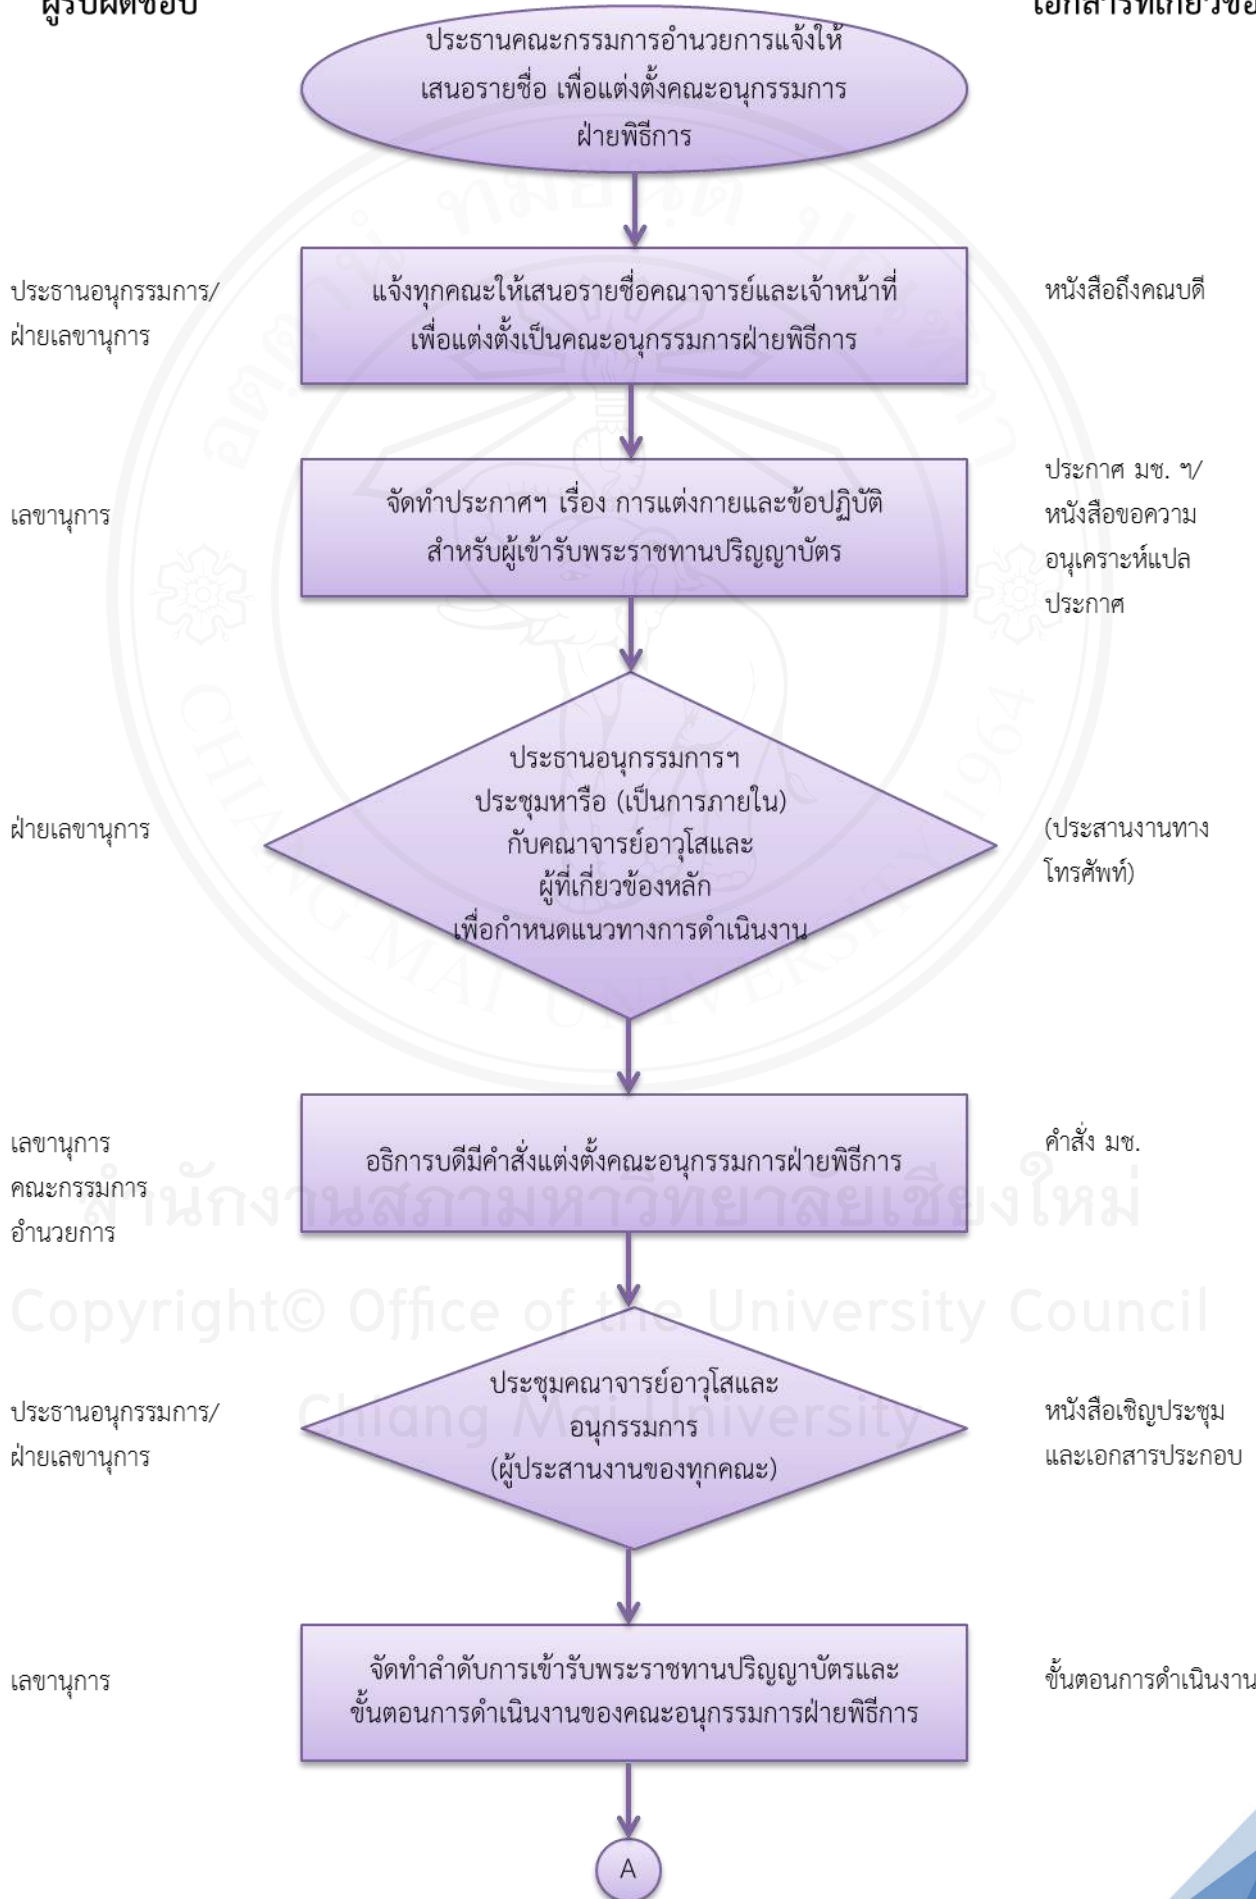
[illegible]

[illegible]

ประธานคณะกรรมการอำนวยการแจ้งให้เสนอรายชื่อ เพื่อแต่งตั้งคณะอนุกรรมการฝ่ายพิธีการ

ประธานอนุกรรมการ/ฝ่ายเลขานุการ

แจ้งทุกคณะให้เสนอรายชื่อคณาจารย์และเจ้าหน้าที่ เพื่อแต่งตั้งเป็นคณะอนุกรรมการฝ่ายพิธีการ

หนังสือถึงคณบดี

เลขานุการ

จัดทำประกาศฯ เรื่อง การแต่งกายและข้อปฏิบัติสำหรับผู้เข้ารับพระราชทานปริญญาบัตร

ประกาศ มช. ฯ/หนังสือขอความอนุเคราะห์แปลประกาศ

ฝ่ายเลขานุการ

ประธานอนุกรรมการฯ ประชุมหารือ (เป็นการภายใน) กับคณาจารย์อาวุโสและผู้ที่เกี่ยวข้องหลัก เพื่อกำหนดแนวทางการดำเนินงาน

(ประสานงานทางโทรศัพท์)

เลขานุการคณะกรรมการอำนวยการ

อธิการบดีมีคำสั่งแต่งตั้งคณะอนุกรรมการฝ่ายพิธีการ

คำสั่ง มช.

สำนักงานสภามหาวิทยาลัยเชียงใหม่

Copyright© Office of the University Council

Chiang Mai University

ประธานอนุกรรมการ/ฝ่ายเลขานุการ

ประชุมคณาจารย์อาวุโสและอนุกรรมการ (ผู้ประสานงานของทุกคณะ)

หนังสือเชิญประชุมและเอกสารประกอบ

เลขานุการ

จัดทำลำดับการเข้ารับพระราชทานปริญญาบัตรและขั้นตอนการดำเนินงานของคณะอนุกรรมการฝ่ายพิธีการ

ขั้นตอนการดำเนินงาน

A